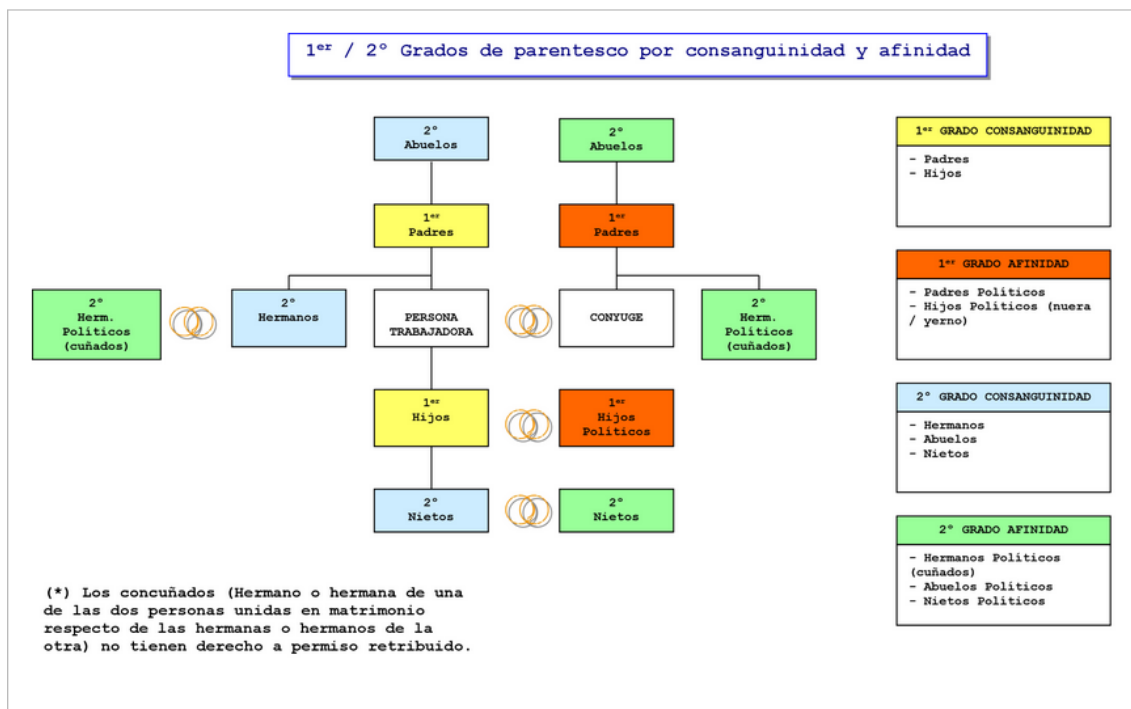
1$^{er}$ / 2° Grados de parentesco por consanguinidad y afinidad

2°
Abuelos

2°
Abuelos

1$^{er}$
Padres

1$^{er}$
Padres

2°
Herm.
Políticos
(cuñados)

2°
Hermanos

PERSONA
TRABAJADORA

CONYUGE

2°
Herm.
Políticos
(cuñados)

1$^{er}$
Hijos

1$^{er}$
Hijos
Políticos

2°
Nietos

2°
Nietos

(*) Los concuñados (Hermano o hermana de una de las dos personas unidas en matrimonio respecto de las hermanas o hermanos de la otra) no tienen derecho a permiso retribuido.

1$^{er}$ GRADO CONSANGUINIDAD
- Padres
- Hijos

1$^{er}$ GRADO AFINIDAD
- Padres Políticos
- Hijos Políticos (nuera / yerno)

2° GRADO CONSANGUINIDAD
- Hermanos
- Abuelos
- Nietos

2° GRADO AFINIDAD
- Hermanos Políticos (cuñados)
- Abuelos Políticos
- Nietos Políticos